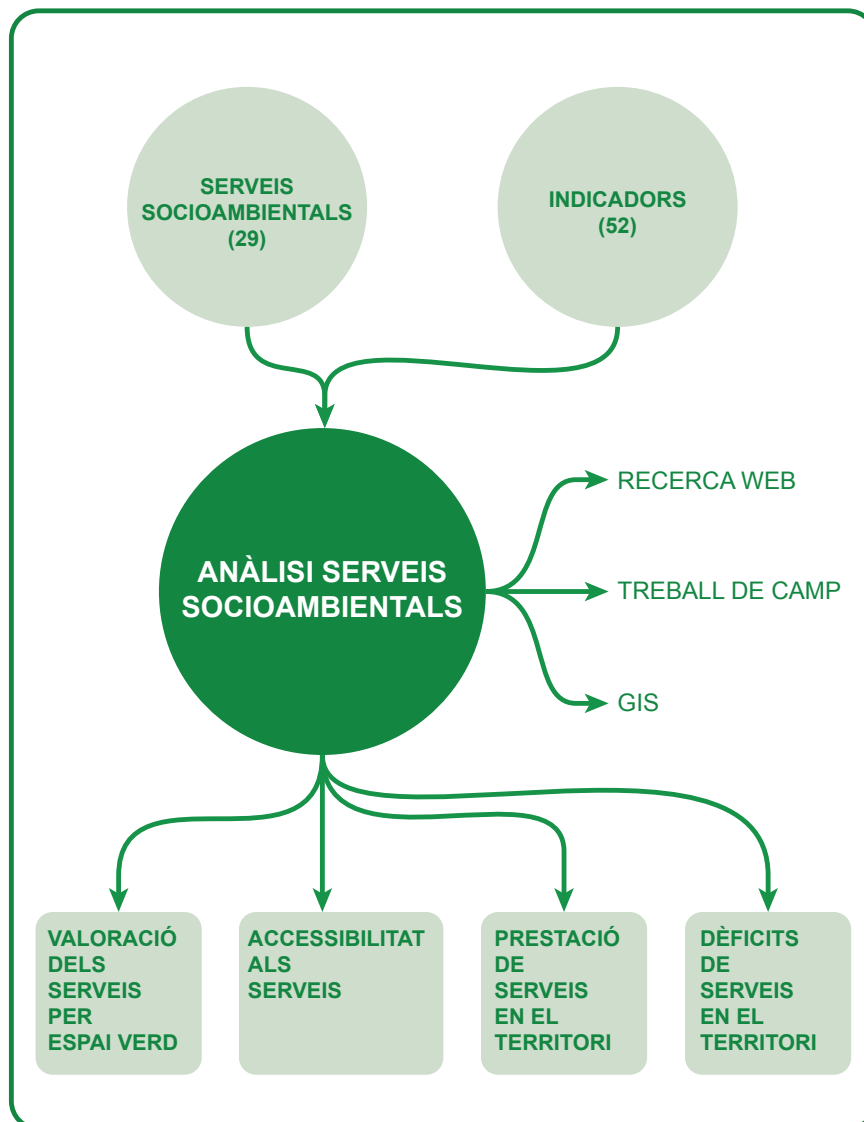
SERVEIS SOCIOAMBIENTALS (29)

INDICADORS (52)

ANÀLISI SERVEIS SOCIOAMBIENTALS

RECERCA WEB

TREBALL DE CAMP

GIS

VALORACIÓ DELS SERVEIS PER ESPAI VERD

ACCESSIBILITAT ALS SERVEIS

PRESTACIÓ DE SERVEIS EN EL TERRITORI

DÈFICITS DE SERVEIS EN EL TERRITORI